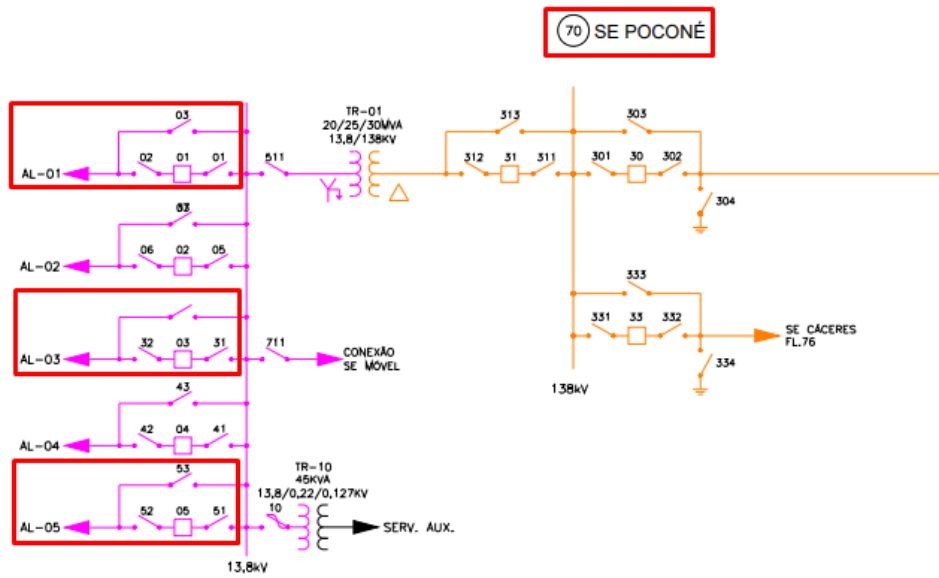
70 SE POCONÉ

TR-01
20/25/30MVA
13,8/138KV

03
02 01 01
AL-01
511

313 303
312 31 311 301 30 302
304

03
06 02 05
AL-02

333
331 33 332
SE CÁCERES
FL.76
334

32 03 31
AL-03
711
CONEXÃO
SE MÓVEL

138kV

43
42 04 41
AL-04

53
52 05 51
AL-05
TR-10
45KVA
13,8/0,22/0,127KV
10
SERV. AUX.

13,8kV